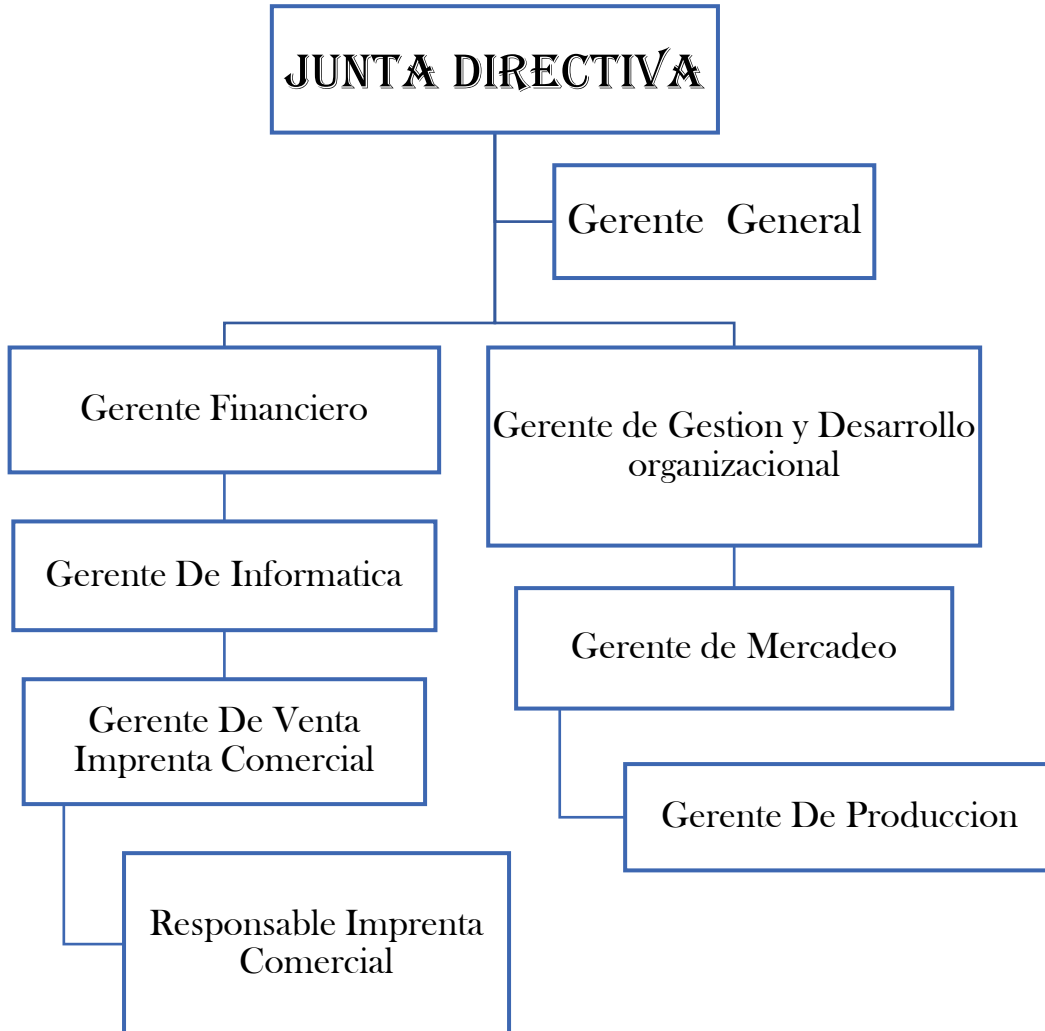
JUNTA DIRECTIVA

Gerente General

Gerente Financiero

Gerente de Gestion y Desarrollo organizacional

Gerente De Informatica

Gerente de Mercadeo

Gerente De Venta Imprenta Comercial

Gerente De Produccion

Responsable Imprenta Comercial